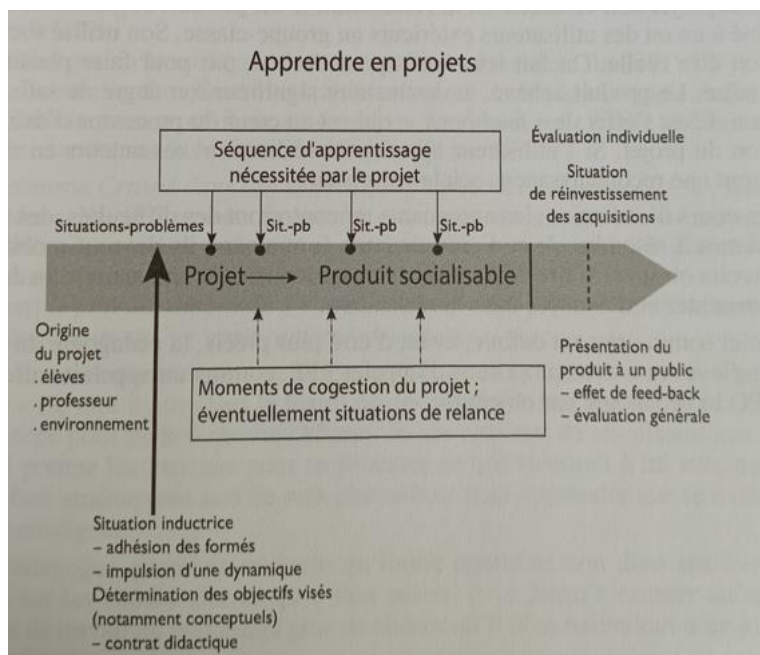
Apprendre en projets

Séquence d'apprentissage nécessitée par le projet

Évaluation individuelle

Situation de réinvestissement des acquisitions

Situations-problèmes

Sit.-pb

Sit.-pb

Sit.-pb

Projet

Produit socialisable

Origine du projet
. élèves
. professeur
. environnement

Moments de cogestion du projet ; éventuellement situations de relance

Présentation du produit à un public
– effet de feed-back
– évaluation générale

Situation inductrice
– adhésion des formés
– impulsion d'une dynamique
Détermination des objectifs visés (notamment conceptuels)
– contrat didactique